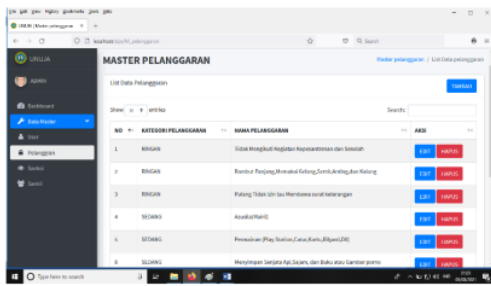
File Edit View History Bookmarks Tools Help

UNUJA | Master pelanggaran ×  +

localhost/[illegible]

UNUJA

ADMIN

Dashboard

Data Master

User

Pelanggaran

Santri

Sanksi

MASTER PELANGGARAN

Master pelanggaran / List Data pelanggaran

List Data Pelanggaran

TAMBAH

Show 10 entries

Search:

| NO | KATEGORI PELANGGARAN | NAMA PELANGGARAN | AKSI |
|---|---|---|---|
| 1 | RINGAN | Tidak Mengikuti Kegiatan Kepesantrenan dan Sekolah | EDIT HAPUS |
| 2 | RINGAN | Rambut Panjang,Memakai Kalung,Semir,Anting,dan Gelang | EDIT HAPUS |
| 3 | RINGAN | Pulang Tidak Izin tau Membawa surat keterangan | EDIT HAPUS |
| 4 | SEDANG | Asusila(Wahi) | EDIT HAPUS |
| 5 | SEDANG | Permainan (Play Station,Catur,Kartu,Biliyar),Dll) | EDIT HAPUS |
| 6 | SEDANG | Menyimpan Senjata Api,Sajam, dan Buku atau Gambar porno | EDIT HAPUS |

Type here to search